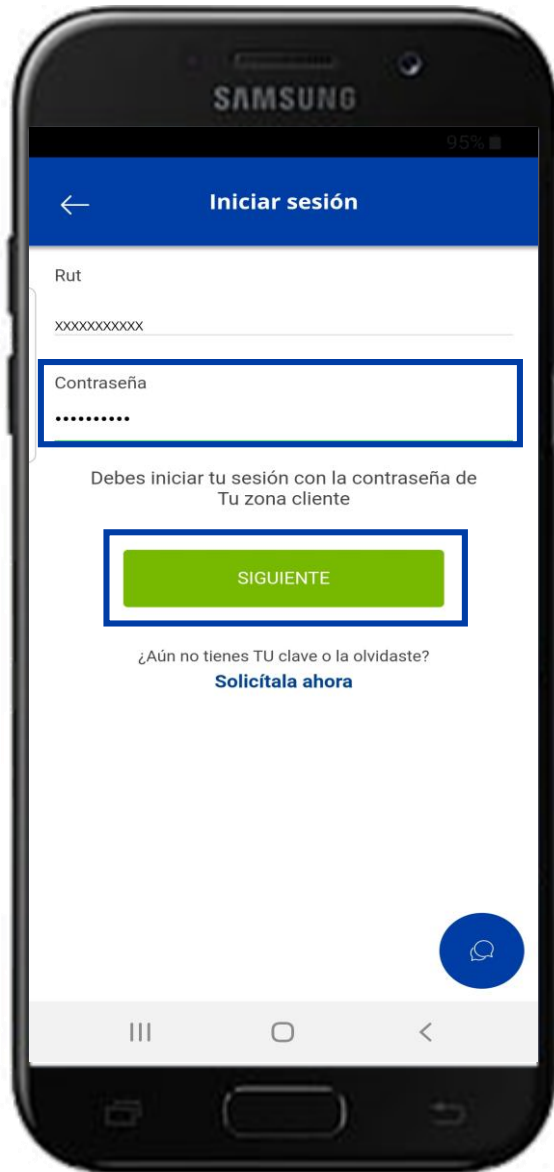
SAMSUNG

95%

←

Iniciar sesión

Rut

xxxxxxxxxxx

Contraseña

••••••••••

Debes iniciar tu sesión con la contraseña de Tu zona cliente

SIGUIENTE

¿Aún no tienes TU clave o la olvidaste?

Solicítala ahora